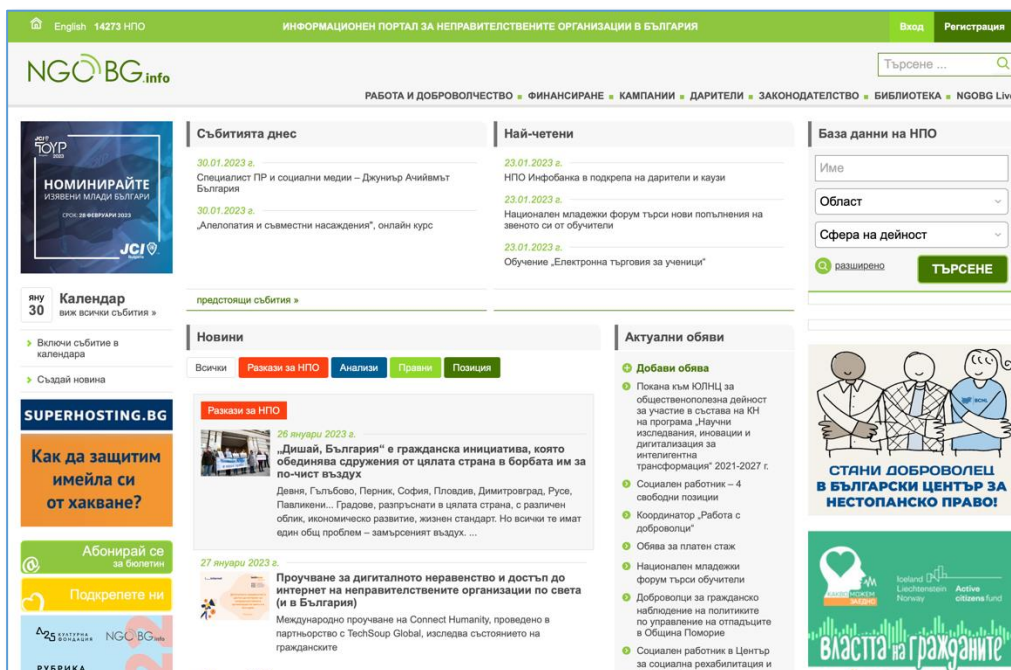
English 14273 НПО

ИНФОРМАЦИОНЕН ПОРТАЛ ЗА НЕПРАВИТЕЛСТВЕНИТЕ ОРГАНИЗАЦИИ В БЪЛГАРИЯ

Вход Регистрация

NGOBG.info

Търсене ...

РАБОТА И ДОБРОВОЛЧЕСТВО ■ ФИНАНСИРАНЕ ■ КАМПАНИИ ■ ДАРИТЕЛИ ■ ЗАКОНОДАТЕЛСТВО ■ БИБЛИОТЕКА ■ NGOBG Liv

JCI TOYP 2023

НОМИНИРАЙТЕ ИЗЯВЕНИ МЛАДИ БЪЛГАРИ

СРОК: 28 ФЕВРУАРИ 2023

JCI

яну 30 Календар виж всички събития »

Включи събитие в календара

Създай новина

SUPERHOSTING.BG

Как да защитим имейла си от хакване?

Абонирай се за бюлетин

Подкрепете ни

25 NGOBG.info

РУБРИКА

Събитията днес

30.01.2023 г.
Специалист ПР и социални медии – Джуниър Ачийвмът България

30.01.2023 г.
„Алелопатия и съвместни насаждения", онлайн курс

предстоящи събития »

Най-четени

23.01.2023 г.
НПО Инфобанка в подкрепа на дарители и каузи

23.01.2023 г.
Национален младежки форум търси нови попълнения на звеното си от обучители

23.01.2023 г.
Обучение „Електронна търговия за ученици"

База данни на НПО

Име

Област

Сфера на дейност

разширено

ТЪРСЕНЕ

Новини

Всички Разкази за НПО Анализи Права Позиция

Разкази за НПО

26 януари 2023 г.
„Дишай, България" е гражданска инициатива, която обединява сдружения от цялата страна в борбата им за по-чист въздух
Девня, Гълъбово, Перник, София, Пловдив, Димитровград, Русе, Павликени... Градове, разпръснати в цялата страна, с различен облик, икономическо развитие, жизнен стандарт. Но всички те имат един общ проблем – замърсеният въздух. ...

27 януари 2023 г.
Проучване за дигиталното неравенство и достъп до интернет на неправителствените организации по света (и в България)
Международно проучване на Connect Humanity, проведено в партньорство с TechSoup Global, изследва състоянието на гражданските

Актуални обяви

Добави обява

Покана към ЮЛНЦ за общественополезна дейност за участие в състава на КН на програма „Научни изследвания, иновации и дигитализация за интелигентна трансформация" 2021-2027 г.

Социален работник – 4 свободни позиции

Координатор „Работа с доброволци"

Обява за платен стаж

Национален младежки форум търси обучители

Доброволци за гражданско наблюдение на политиките по управление на отпадъците в Община Поморие

Социален работник в Център за социална рехабилитация и

СТАНИ ДОБРОВОЛЕЦ В БЪЛГАРСКИ ЦЕНТЪР ЗА НЕСТОПАНСКО ПРАВО!

Iceland Liechtenstein Norway Active citizens fund

Властта на гражданите